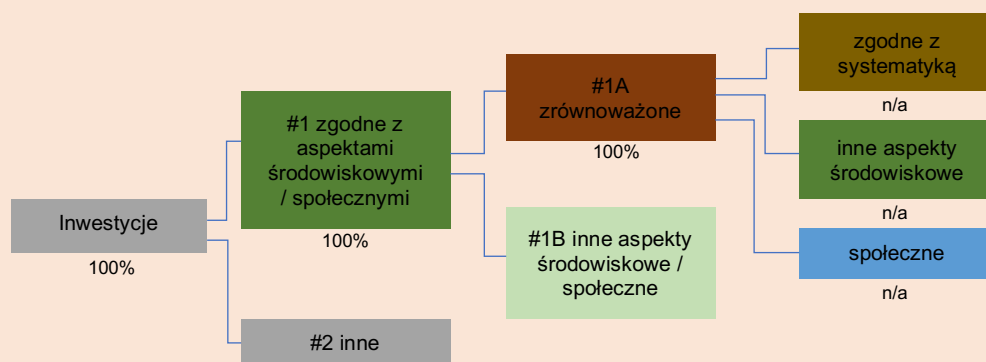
Inwestycje
100%

#1 zgodne z aspektami środowiskowymi / społecznymi
100%

#2 inne

#1A zrównoważone
100%

#1B inne aspekty środowiskowe / społeczne

zgodne z systematyką
n/a

inne aspekty środowiskowe
n/a

społeczne
n/a